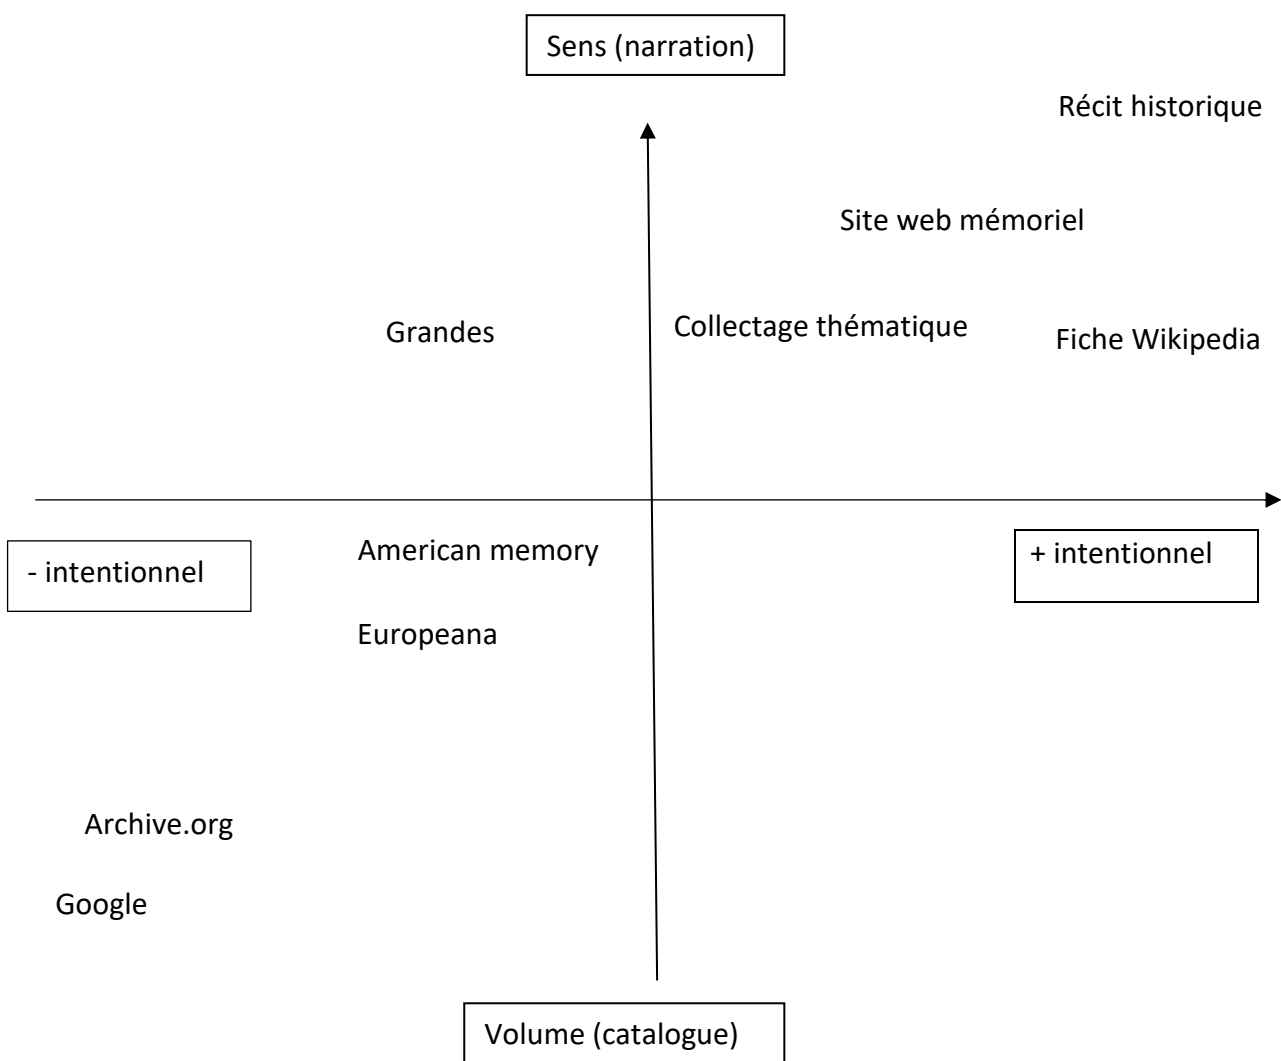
Sens (narration)

Récit historique

Site web mémoriel

Grandes

Collectage thématique

Fiche Wikipedia

- intentionnel

American memory

+ intentionnel

Europeana

Archive.org

Google

Volume (catalogue)